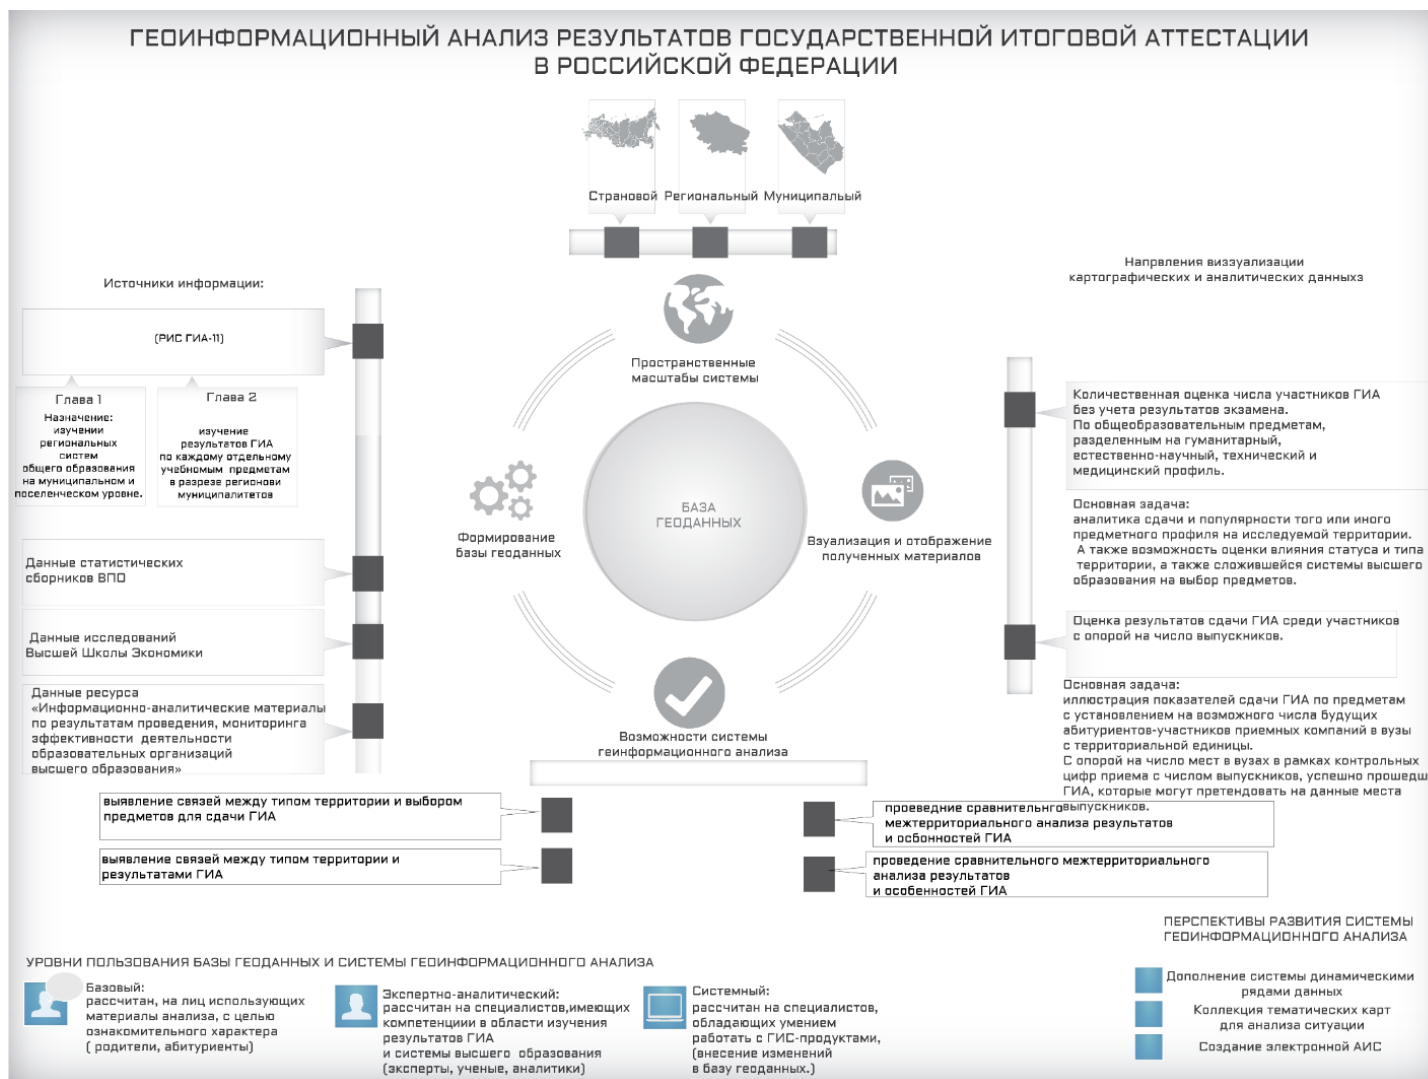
ГЕОИНФОРМАЦИОННЫЙ АНАЛИЗ РЕЗУЛЬТАТОВ ГОСУДАРСТВЕННОЙ ИТОГОВОЙ АТТЕСТАЦИИ В РОССИЙСКОЙ ФЕДЕРАЦИИ

Страновой Региональный Муниципальный

Источники информации:

(РИС ГИА-11)

Глава 1
Назначение: изучении региональных систем общего образования на муниципальном и поселенческом уровне.

Глава 2
изучение результатов ГИА по каждому отдельному учебномым предметам в разрезе регионови муниципалитетов

Данные статистических сборников ВПО

Данные исследований Высшей Школы Экономики

Данные ресурса «Информационно-аналитические материалы по результатам проведения, мониторинга эффективности деятельности образовательных организаций высшего образования»

Пространственные масштабы системы

Формирование базы геоданных

БАЗА ГЕОДАННЫХ

Взуализация и отображение полученных материалов

Возможности системы геинформационного анализа

Направления виззуализации картографических и аналитических данныхз

Количественная оценка числа участников ГИА без учета результатов экзамена. По общеобразовательным предметам, разделенным на гуманитарный, естественно-научный, технический и медицинский профиль.

Основная задача: аналитика сдачи и популярности того или иного предметного профиля на исследуемой территории. А также возможность оценки влияния статуса и типа территории, а также сложившейся системы высшего образования на выбор предметов.

Оценка результатов сдачи ГИА среди участников с опорой на число выпускников.

Основная задача: иллюстрация показателей сдачи ГИА по предметам с установлением на возможного числа будущих абитуриентов-участников приемных компаний в вузы с территориальной единицы. С опорой на число мест в вузах в рамках контрольных цифр приема с числом выпускников, успешно прошедш ГИА, которые могут претендовать на данные места выпускников.

выявление связей между типом территории и выбором предметов для сдачи ГИА

выявление связей между типом территории и результатами ГИА

проведние сравнительного межтерриториального анализа результатов и осбонностей ГИА

проведение сравнительного межтерриториального анализа результатов и особенностей ГИА

ПЕРСПЕКТИВЫ РАЗВИТИЯ СИСТЕМЫ ГЕОИНФОРМАЦИОННОГО АНАЛИЗА

Дополнение системы динамическими рядами данных

Коллекция тематических карт для анализа ситуации

Создание электронной АИС

УРОВНИ ПОЛЬЗОВАНИЯ БАЗЫ ГЕОДАННЫХ И СИСТЕМЫ ГЕОИНФОРМАЦИОННОГО АНАЛИЗА

Базовый: рассчитан, на лиц использующих материалы анализа, с целью ознакомительного характера ( родители, абитуриенты)

Экспертно-аналитический: рассчитан на специалистов,имеющих компетенции в области изучения результатов ГИА и системы высшего образования (эксперты, ученые, аналитики)

Системный: рассчитан на специалистов, обладающих умением работать с ГИС-продуктами, (внесение изменений в базу геоданных.)